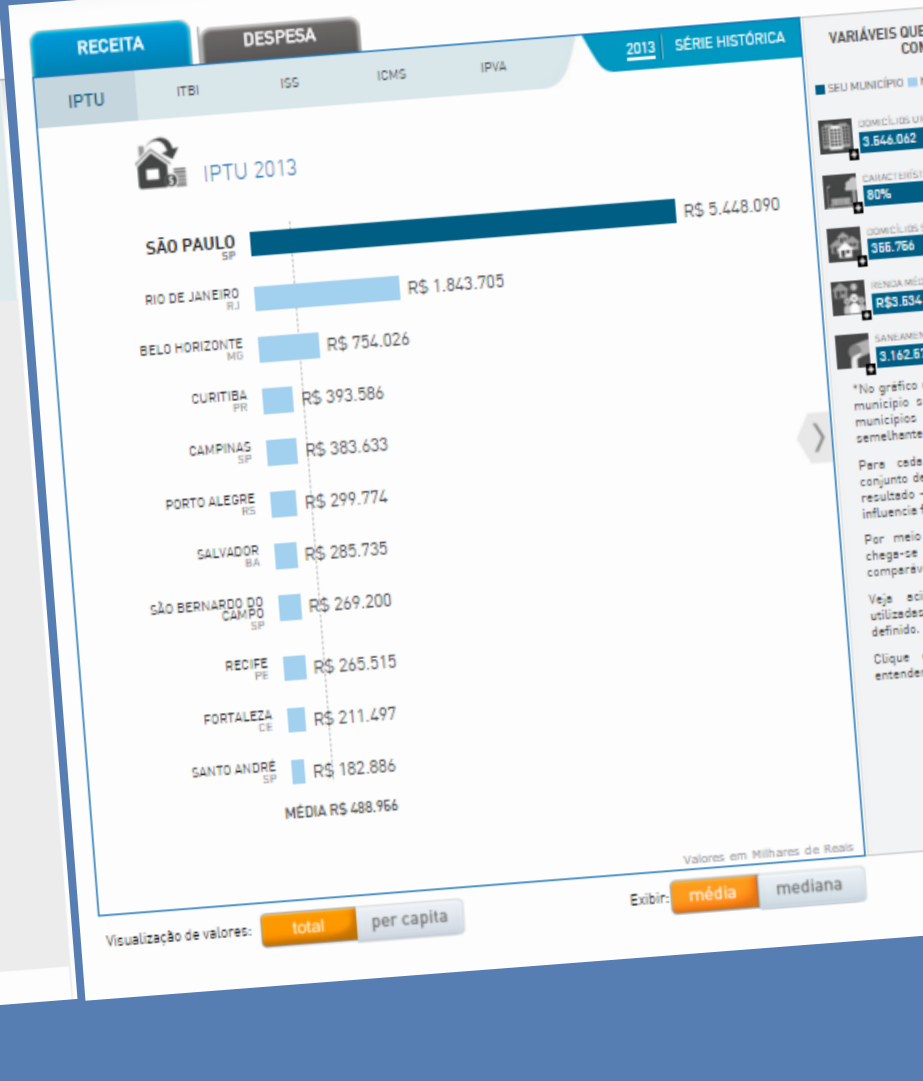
RECEITA
DESPESA
2013 | SÉRIE HISTÓRICA
IPTU
ITBI
ISS
ICMS
IPVA

IPTU 2013

SÃO PAULO SP R$ 5.448.090
RIO DE JANEIRO RJ R$ 1.843.705
BELO HORIZONTE MG R$ 754.026
CURITIBA PR R$ 393.586
CAMPINAS SP R$ 383.633
PORTO ALEGRE RS R$ 299.774
SALVADOR BA R$ 285.735
SÃO BERNARDO DO CAMPO SP R$ 269.200
RECIFE PE R$ 265.515
FORTALEZA CE R$ 211.497
SANTO ANDRÉ SP R$ 182.886
MÉDIA R$ 488.966

Valores em Milhares de Reais

VARIÁVEIS QUE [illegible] COM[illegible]
SEU MUNICÍPIO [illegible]
DOMICÍLIOS U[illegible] 3.546.062
CARACTERÍST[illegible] 80%
DOMICÍLIOS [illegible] 356.766
RENDA MÉD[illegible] R$3.634
SANEAMEN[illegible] 3.162.5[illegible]

*No gráfico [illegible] município s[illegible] municípios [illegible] semelhante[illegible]

Para cada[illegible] conjunto de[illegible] resultado -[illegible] influencia f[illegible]

Por meio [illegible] chega-se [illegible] comparáv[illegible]

Veja aci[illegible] utilizadas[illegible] definido.

Clique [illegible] entender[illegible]

Exibir: média mediana
Visualização de valores: total per capita